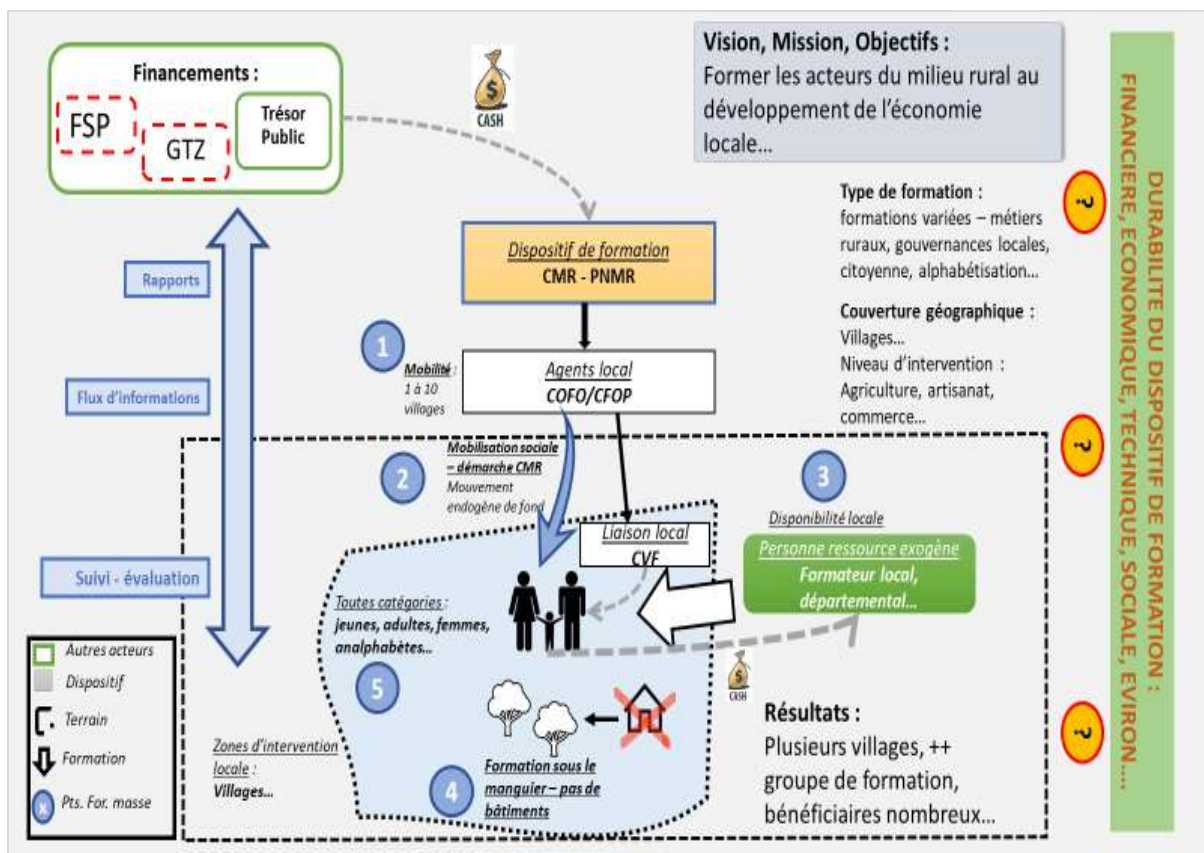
Financements :

FSP

GTZ

Trésor Public

CASH

Vision, Mission, Objectifs :
Former les acteurs du milieu rural au développement de l'économie locale…

Type de formation :
formations variées – métiers ruraux, gouvernances locales, citoyenne, alphabétisation…

Couverture géographique :
Villages…
Niveau d'intervention :
Agriculture, artisanat, commerce…

DURABILITE DU DISPOSITIF DE FORMATION : FINANCIERE, ECONOMIQUE, TECHNIQUE, SOCIALE, EVIRON….

?

?

?

Rapports

Flux d'informations

Suivi - évaluation

Dispositif de formation
CMR - PNMR

1

Mobilité : 1 à 10 villages

Agents local
COFO/CFOP

2

Mobilisation sociale – démarche CMR
Mouvement endogène de fond

3

Disponibilité locale

Liaison local
CVF

Personne ressource exogène
Formateur local, départemental…

Toutes catégories : jeunes, adultes, femmes, analphabètes…

5

CASH

Résultats :
Plusieurs villages, ++ groupe de formation, bénéficiaires nombreux…

Autres acteurs
Dispositif
Terrain
Formation
Pts. For. masse

Zones d'intervention locale :
Villages…

4

Formation sous le manguier – pas de bâtiments